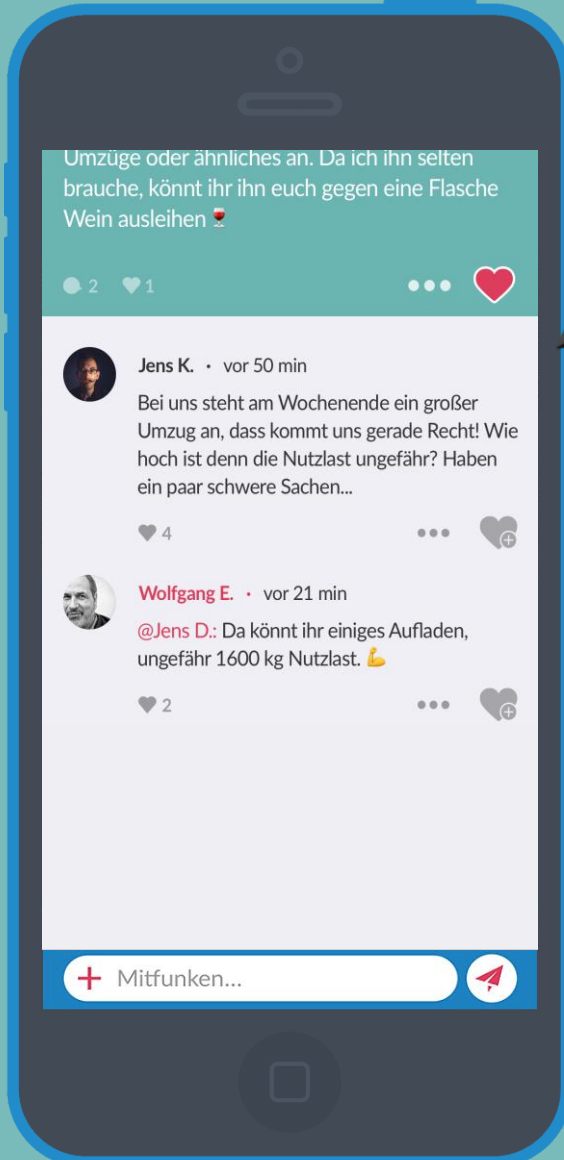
Umzüge oder ähnliches an. Da ich ihn selten brauche, könnt ihr ihn euch gegen eine Flasche Wein ausleihen 🍷

2 1

Jens K. • vor 50 min

Bei uns steht am Wochenende ein großer Umzug an, dass kommt uns gerade Recht! Wie hoch ist denn die Nutzlast ungefähr? Haben ein paar schwere Sachen...

4

Wolfgang E. • vor 21 min

@Jens D.: Da könnt ihr einiges Aufladen, ungefähr 1600 kg Nutzlast. 💪

2

Mitfunken...